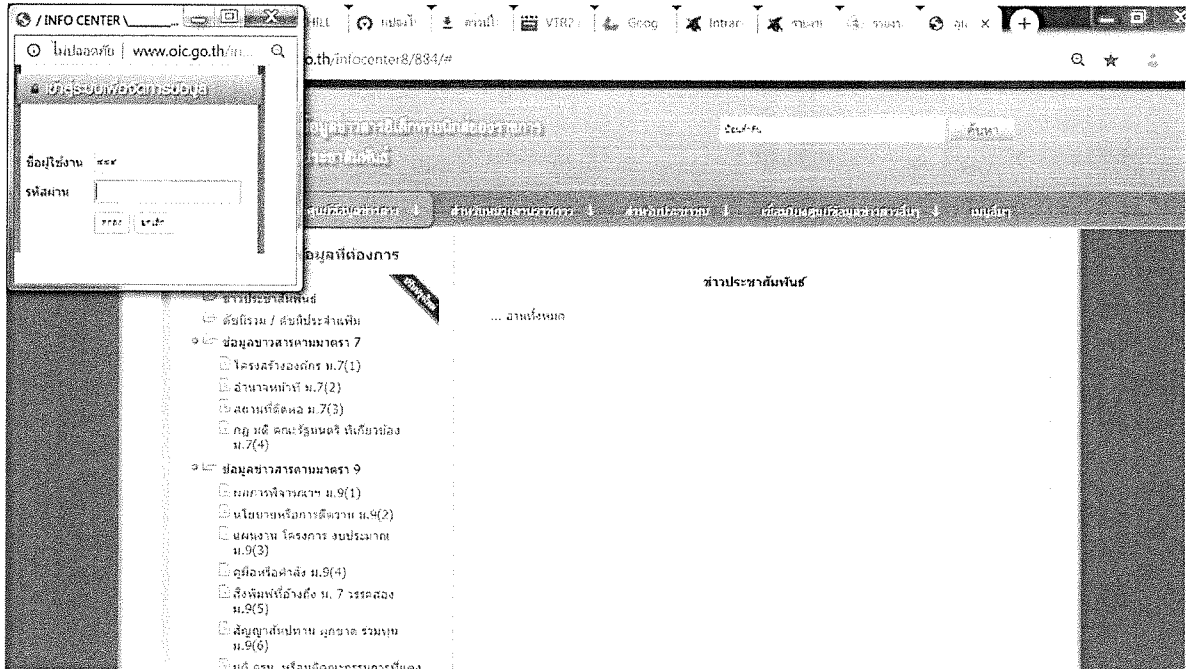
/ INFO CENTER \

ไม่ปลอดภัย | www.oic.go.th/in...

o.th/infocenter8/834/#

เข้าสู่ระบบเพื่อจัดการข้อมูล

ชื่อผู้ใช้งาน ***

รหัสผ่าน

ตกลง ยกเลิก

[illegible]

ค้นหา

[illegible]

ข้อมูลที่ต้องการ

ข่าวประชาสัมพันธ์

คำสั่ง / คำสั่งประจำแฟ้ม

ข้อมูลข่าวสารตามมาตรา 7

โครงสร้างองค์กร ม.7(1)

อำนาจหน้าที่ ม.7(2)

สถานที่ติดต่อ ม.7(3)

กฎ มติ คณะรัฐมนตรี นโยบายข้อง ม.7(4)

ข้อมูลข่าวสารตามมาตรา 9

ผลการพิจารณา ม.9(1)

นโยบายหรือการตีความ ม.9(2)

แผนงาน โครงการ งบประมาณ ม.9(3)

คู่มือหรือคำสั่ง ม.9(4)

สิ่งพิมพ์ที่อ้างถึง ม. 7 วรรคสอง ม.9(5)

สัญญาสัมปทาน ผูกขาด ร่วมทุน ม.9(6)

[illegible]

ข่าวประชาสัมพันธ์

... อ่านทั้งหมด